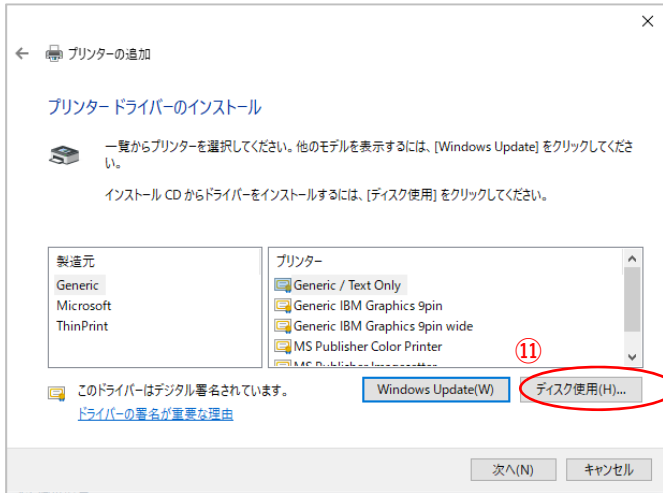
×

← プリンターの追加

プリンター ドライバーのインストール

一覧からプリンターを選択してください。他のモデルを表示するには、[Windows Update] をクリックしてください。

インストール CD からドライバーをインストールするには、[ディスク使用] をクリックしてください。

| 製造元 | プリンター |
|---|---|
| Generic | Generic / Text Only |
| Microsoft | Generic IBM Graphics 9pin |
| ThinPrint | Generic IBM Graphics 9pin wide |
| | MS Publisher Color Printer |
| | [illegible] |

⑪

このドライバーはデジタル署名されています。

ドライバーの署名が重要な理由

Windows Update(W)

ディスク使用(H)...

次へ(N)

キャンセル